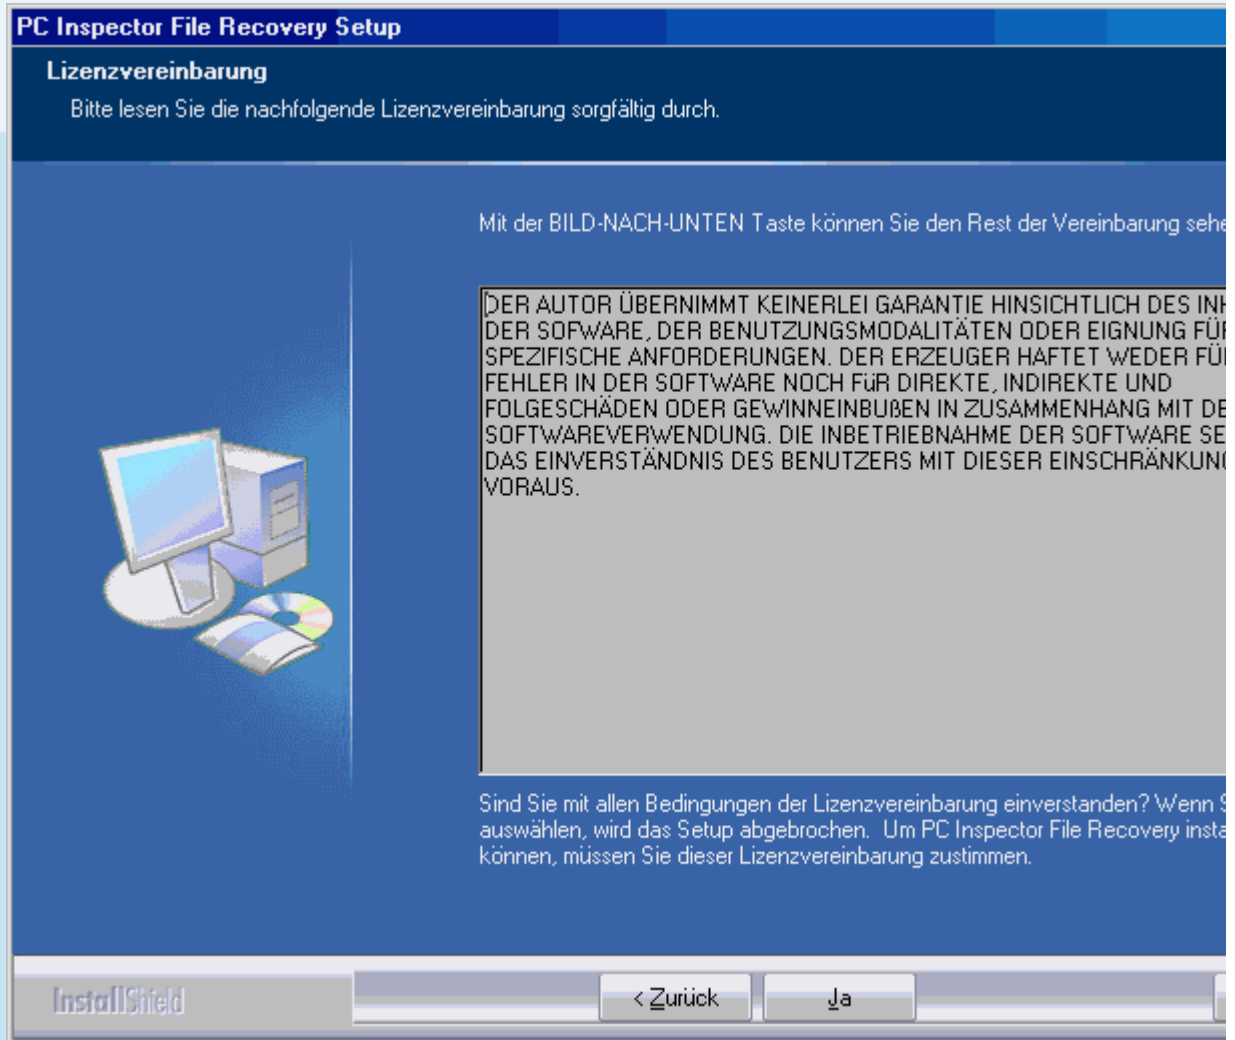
PC Inspector File Recovery Setup

Lizenzvereinbarung

Bitte lesen Sie die nachfolgende Lizenzvereinbarung sorgfältig durch.

Mit der BILD-NACH-UNTEN Taste können Sie den Rest der Vereinbarung sehe

DER AUTOR ÜBERNIMMT KEINERLEI GARANTIE HINSICHTLICH DES INH DER SOFWARE, DER BENUTZUNGSMODALITÄTEN ODER EIGNUNG FÜ SPEZIFISCHE ANFORDERUNGEN. DER ERZEUGER HAFTET WEDER FÜ FEHLER IN DER SOFTWARE NOCH FüR DIREKTE, INDIREKTE UND FOLGESCHÄDEN ODER GEWINNEINBUßEN IN ZUSAMMENHANG MIT DE SOFTWAREVERWENDUNG. DIE INBETRIEBNAHME DER SOFTWARE SE DAS EINVERSTÄNDNIS DES BENUTZERS MIT DIESER EINSCHRÄNKUN VORAUS.

Sind Sie mit allen Bedingungen der Lizenzvereinbarung einverstanden? Wenn S auswählen, wird das Setup abgebrochen. Um PC Inspector File Recovery insta können, müssen Sie dieser Lizenzvereinbarung zustimmen.

InstallShield

< Zurück

Ja